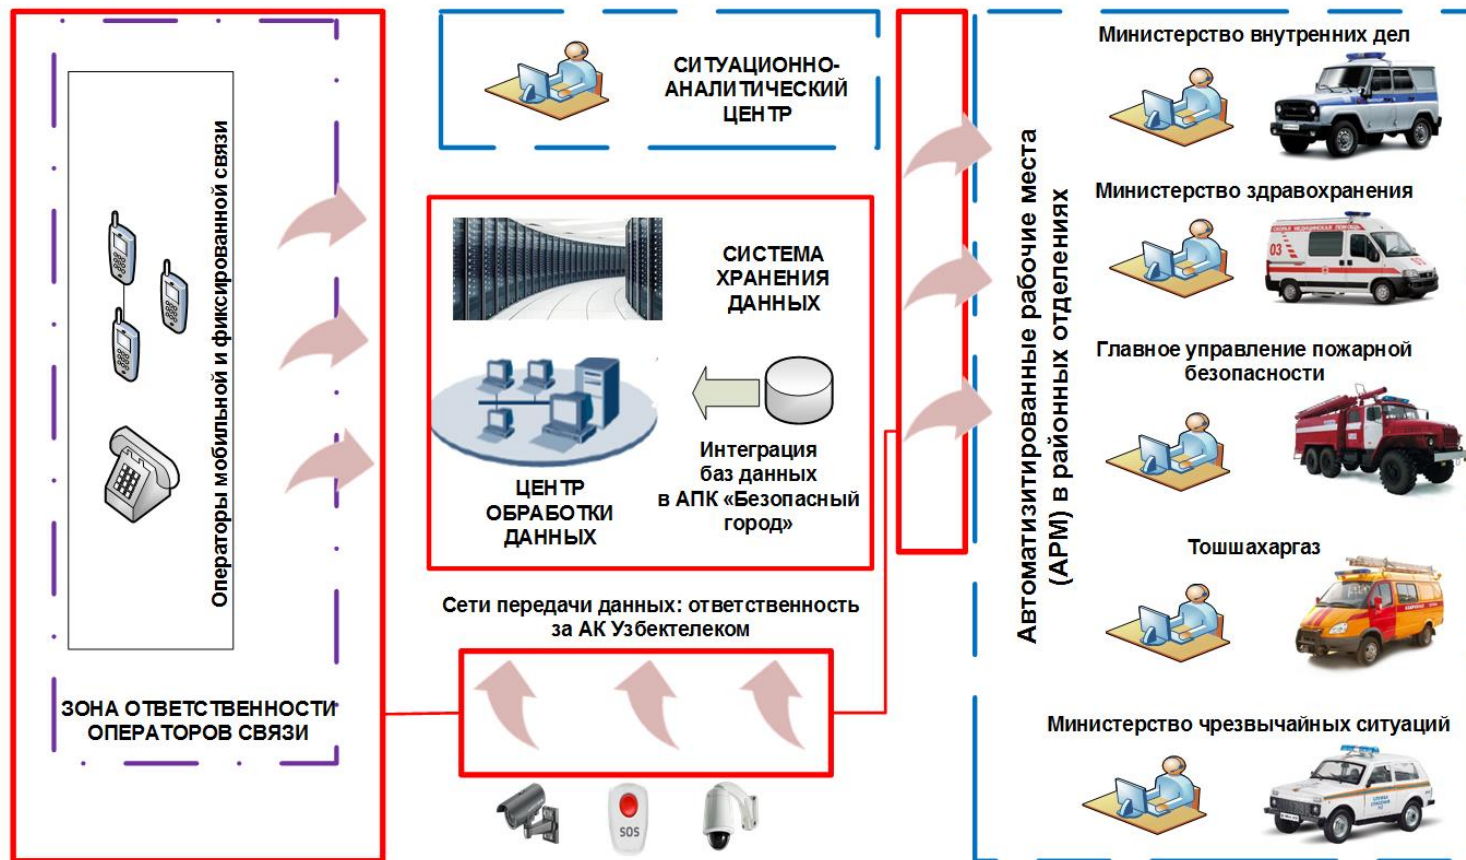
Операторы мобильной и фиксированной связи

ЗОНА ОТВЕТСТВЕННОСТИ ОПЕРАТОРОВ СВЯЗИ

СИТУАЦИОННО-АНАЛИТИЧЕСКИЙ ЦЕНТР

СИСТЕМА ХРАНЕНИЯ ДАННЫХ

ЦЕНТР ОБРАБОТКИ ДАННЫХ

Интеграция баз данных в АПК «Безопасный город»

Сети передачи данных: ответственность за АК Узбектелеком

SOS

Автоматизированные рабочие места (АРМ) в районных отделениях

Министерство внутренних дел

Министерство здравоохранения

03

Главное управление пожарной безопасности

Тошшахаргаз

Министерство чрезвычайных ситуаций